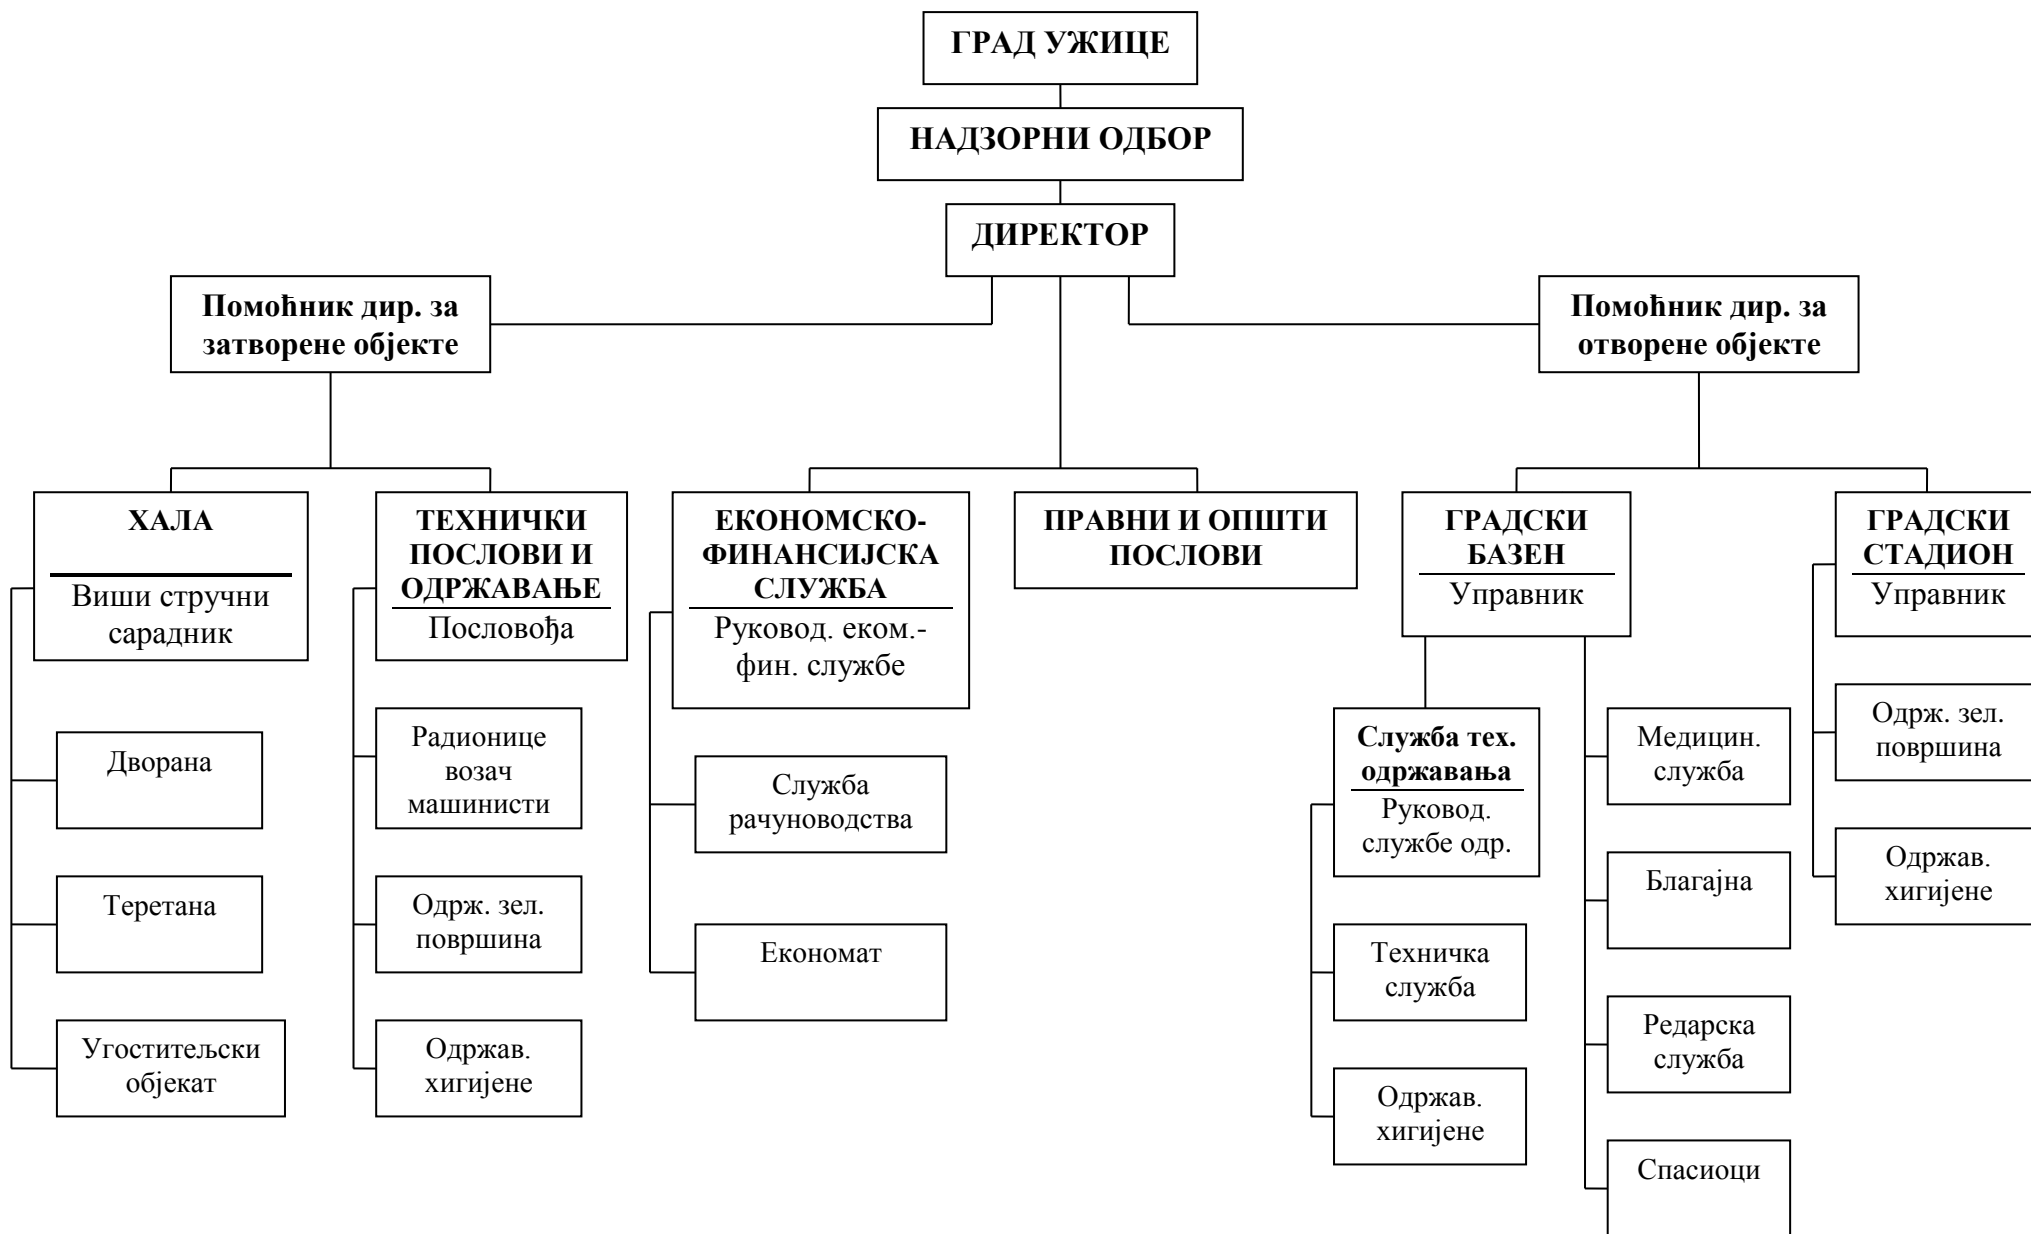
ГРАД УЖИЦЕ

НАДЗОРНИ ОДБОР

ДИРЕКТОР

Помоћник дир. за затворене објекте

Помоћник дир. за отворене објекте

ХАЛА
Виши стручни сарадник

Дворана

Теретана

Угоститељски објекат

ТЕХНИЧКИ ПОСЛОВИ И ОДРЖАВАЊЕ
Пословођа

Радионице возач машинисти

Одрж. зел. површина

Одржав. хигијене

ЕКОНОМСКО-ФИНАНСИЈСКА СЛУЖБА
Руковод. еком.-фин. службе

Служба рачуноводства

Економат

ПРАВНИ И ОПШТИ ПОСЛОВИ

ГРАДСКИ БАЗЕН
Управник

Служба тех. одржавања
Руковод. службе одр.

Техничка служба

Одржав. хигијене

Медицин. служба

Благајна

Редарска служба

Спасиоци

ГРАДСКИ СТАДИОН
Управник

Одрж. зел. површина

Одржав. хигијене